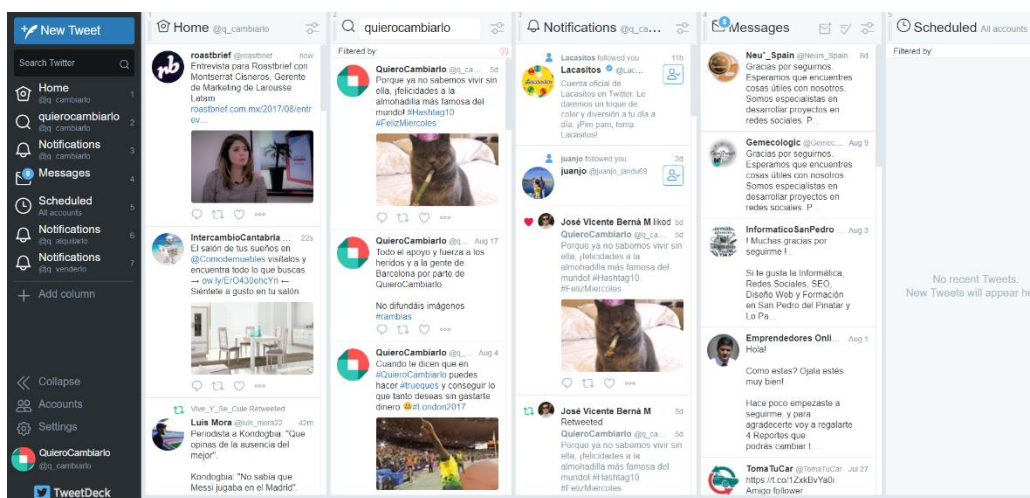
New Tweet

Search Twitter

Home
@q_cambiarlo 1

quierocambiarlo
@q_cambiarlo 2

Notifications
@q_cambiarlo 3

Messages 4

Scheduled
All accounts 5

Notifications
@q_alquilarlo 6

Notifications
@q_venderlo 7

Add column

Collapse

Accounts

Settings

QuieroCambiarlo
@q_cambiarlo

TweetDeck

Home @q_cambiarlo

roastbrief @roastbrief now
Entrevista para Roastbrief con Montserrat Cisneros, Gerente de Marketing de Larousse Latam
roastbrief.com.mx/2017/08/entrev...

IntercambioCantabria 22s
El salón de tus sueños en @Comodemuebles visítalos y encuentra todo lo que buscas → ow.ly/ERO430ehcYn ← Siéntete a gusto en tu salón

Vive_Y_Se_Cule Retweeted
Luis Mora @luis_mora22 42m
Periodista a Kondogbia: "Qué opinas de la ausencia del mejor".

Kondogbia: "No sabía que Messi jugaba en el Madrid".

quierocambiarlo

Filtered by:

QuieroCambiarlo @q_ca... 5d
Porque ya no sabemos vivir sin ella, ¡felicidades a la almohadilla más famosa del mundo! #Hashtag10 #FelizMiercoles

QuieroCambiarlo @q_... Aug 17
Todo el apoyo y fuerza a los heridos y a la gente de Barcelona por parte de QuieroCambiarlo.

No difundáis imágenes
#rambias

QuieroCambiarlo @q_... Aug 4
Cuando te dicen que en #QuieroCambiarlo puedes hacer #trueques y conseguir lo que tanto deseas sin gastarte dinero #London2017

Notifications @q_ca...

Lacasitos followed you 11h
Lacasitos @Lac...
Cuenta oficial de Lacasitos en Twitter. Le daremos un toque de color y diversión a tu día a día. ¡Pim pam, toma Lacasitos!

juanjo followed you 2d
juanjo @juanjo_jandu68

José Vicente Berná M liked 5d
QuieroCambiarlo @q_ca...
Porque ya no sabemos vivir sin ella, ¡felicidades a la almohadilla más famosa del mundo! #Hashtag10 #FelizMiercoles

José Vicente Berná M 5d
Retweeted
QuieroCambiarlo @q_ca...
Porque ya no sabemos vivir sin ella, ¡felicidades a la almohadilla más famosa del mundo! #Hashtag10 #FelizMiercoles

Messages

Neu"_Spain @Neurs_Spain 6d
Gracias por seguirnos. Esperamos que encuentres cosas útiles con nosotros. Somos especialistas en desarrollar proyectos en redes sociales. P...

Gemecologic @Gemec... Aug 9
Gracias por seguirnos. Esperamos que encuentres cosas útiles con nosotros. Somos especialistas en desarrollar proyectos en redes sociales. P...

InformaticoSanPedro Aug 3
! Muchas gracias por seguirme ! .

Si te gusta la Informática, Redes Sociales, SEO, Diseño Web y Formación en San Pedro del Pinatar y Lo Pa...

Emprendedores Onli... Aug 1
Hola!

Como estas? Ojala estés muy bien!

Hace poco empezaste a seguirme, y para agradecerte voy a regalarte 4 Reportes que podrás cambiar t...

TomaTuCar @TomaTuCar Jul 27
https://t.co/1ZxkBvYa0i
Amigo follower

Scheduled All accounts

Filtered by

No recent Tweets.
New Tweets will appear he